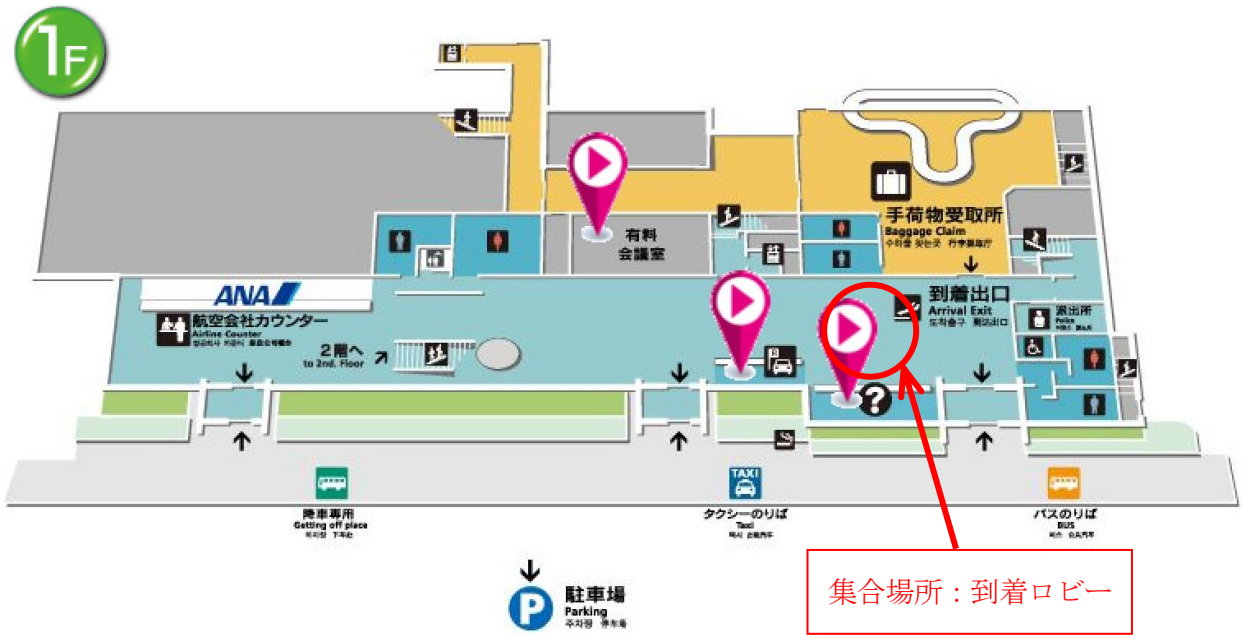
1F

有料
会議室

手荷物受取所
Baggage Claim
수하물 찾는곳 行李领取厅

ANA

航空会社カウンター
Airline Counter
항공회사 카운터 航空公司柜台

2階へ
to 2nd. Floor

到着出口
Arrival Exit
도착출구 到达出口

派出所
Police
파출소 派出所

降車専用
Getting off place
하차장 下车处

TAXI
タクシーのりば
Taxi
택시 出租汽车

バスのりば
BUS
버스 公共汽车

駐車場
Parking
주차장 停车场

集合場所：到着ロビー